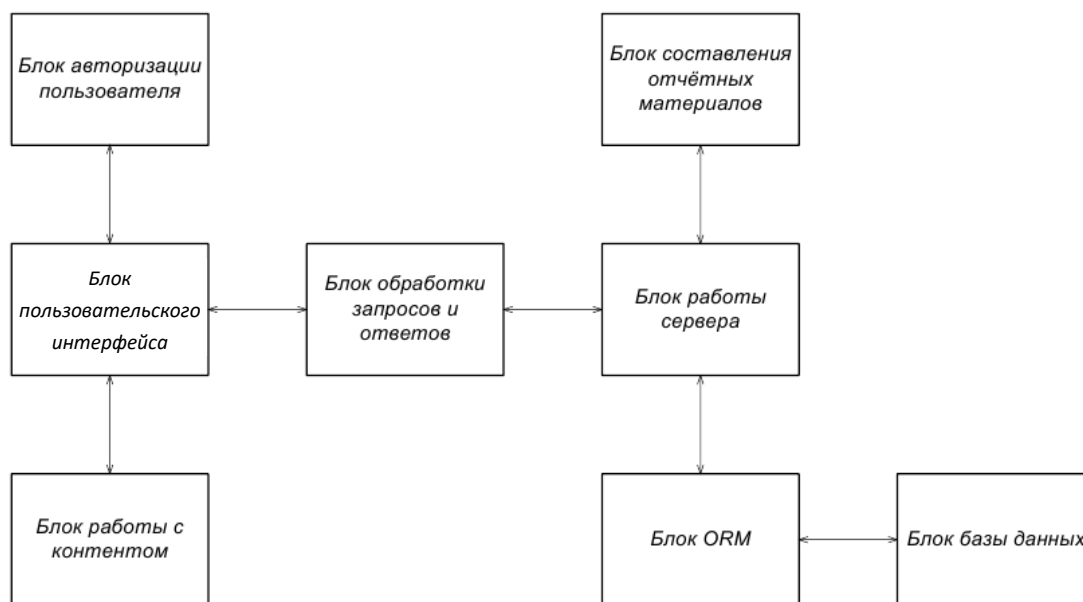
Блок авторизации пользователя

Блок составления отчётных материалов

Блок пользовательского интерфейса

Блок обработки запросов и ответов

Блок работы сервера

Блок работы с контентом

Блок ORM

Блок базы данных